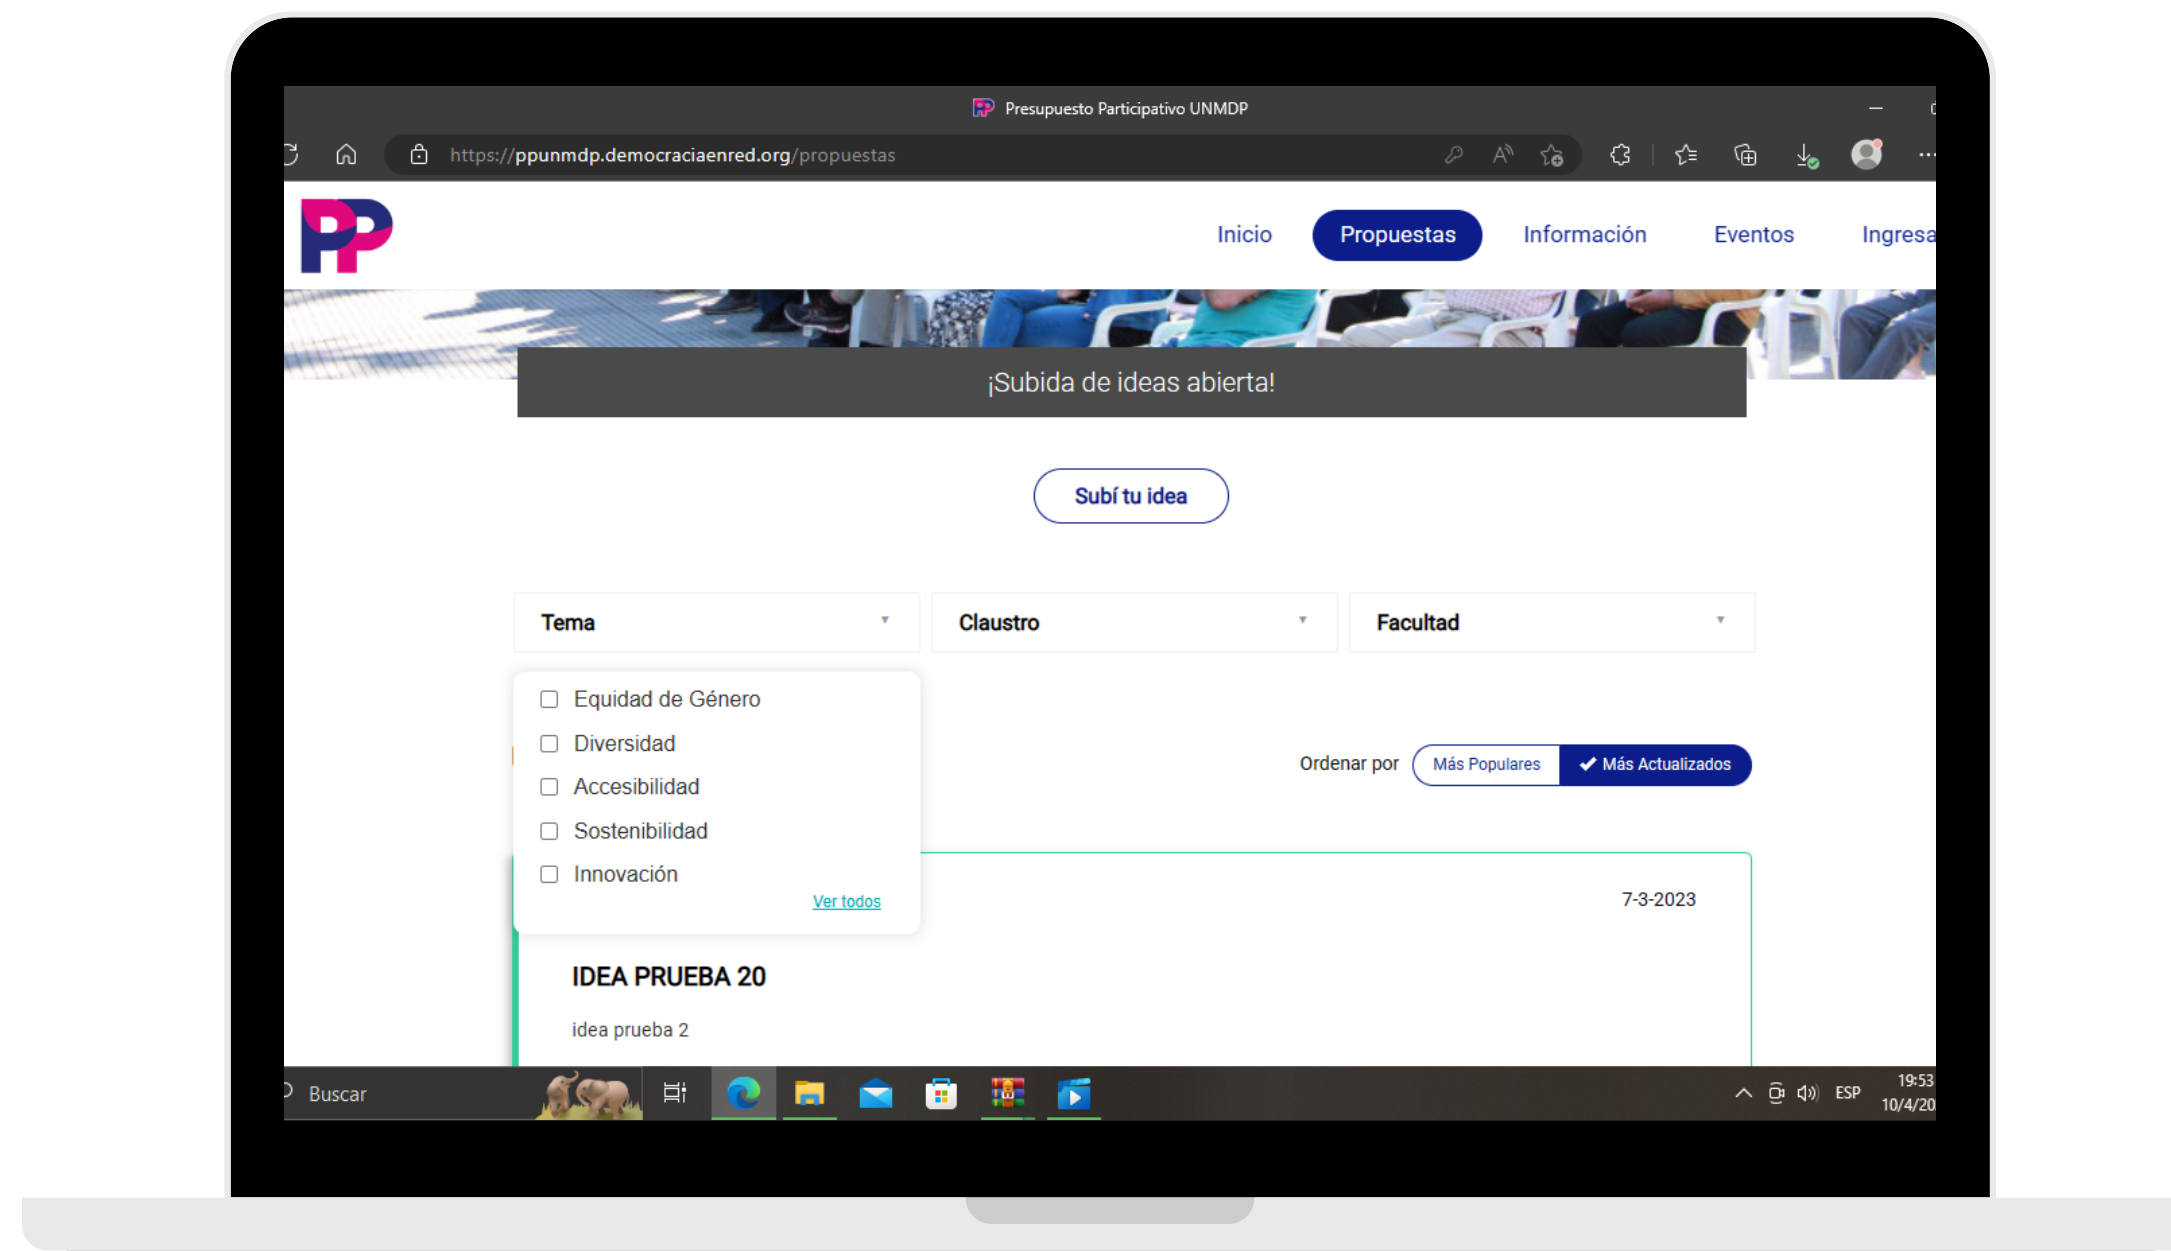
Presupuesto Participativo UNMDP

https://ppunmdp.democraciaenred.org/propuestas

Inicio
Propuestas
Información
Eventos
Ingresa

¡Subida de ideas abierta!

Subí tu idea

Tema
Claustro
Facultad

Equidad de Género
Diversidad
Accesibilidad
Sostenibilidad
Innovación
Ver todos

Ordenar por
Más Populares
Más Actualizados

7-3-2023

IDEA PRUEBA 20

idea prueba 2

Buscar

ESP
19:53
10/4/20